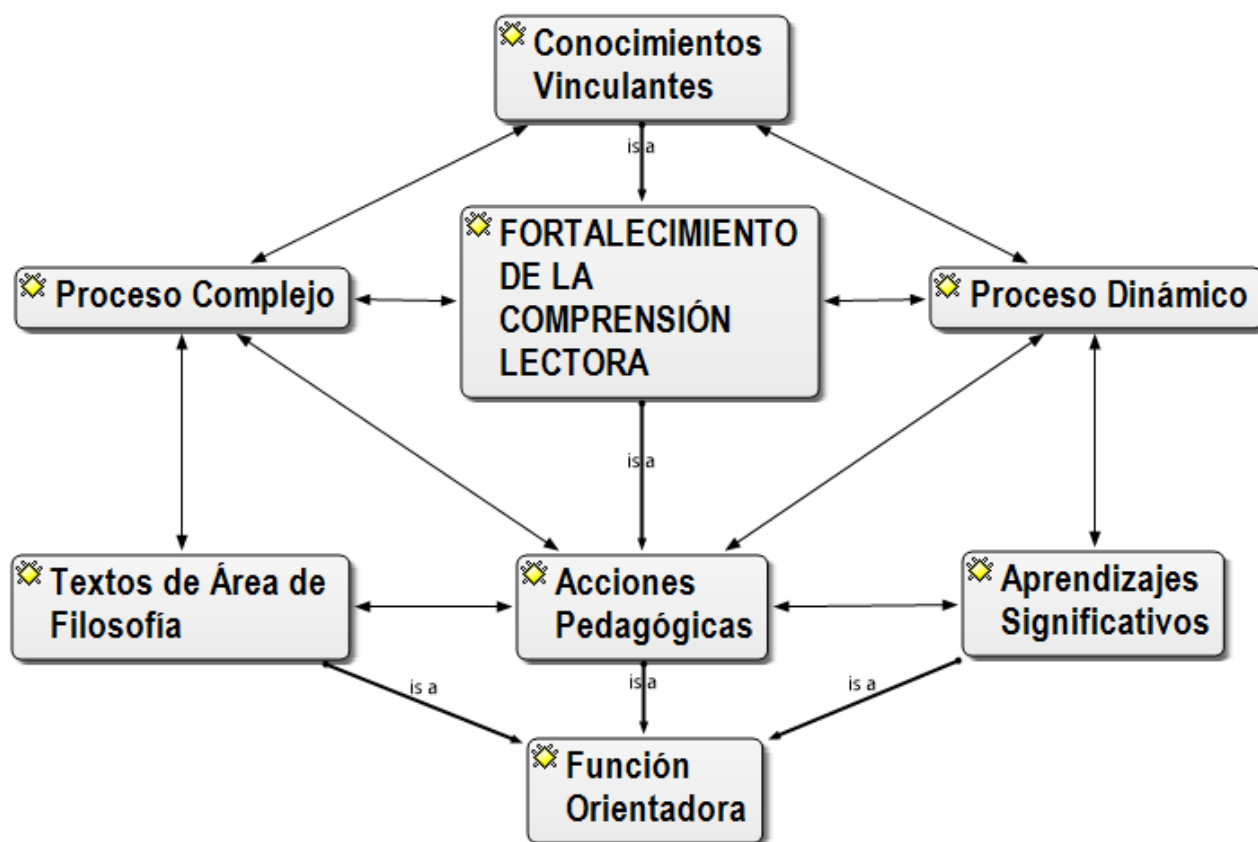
Conocimientos Vinculantes

is a

Proceso Complejo

FORTALECIMIENTO DE LA COMPRENSIÓN LECTORA

Proceso Dinámico

is a

Textos de Área de Filosofía

Acciones Pedagógicas

Aprendizajes Significativos

is a

is a

is a

Función Orientadora